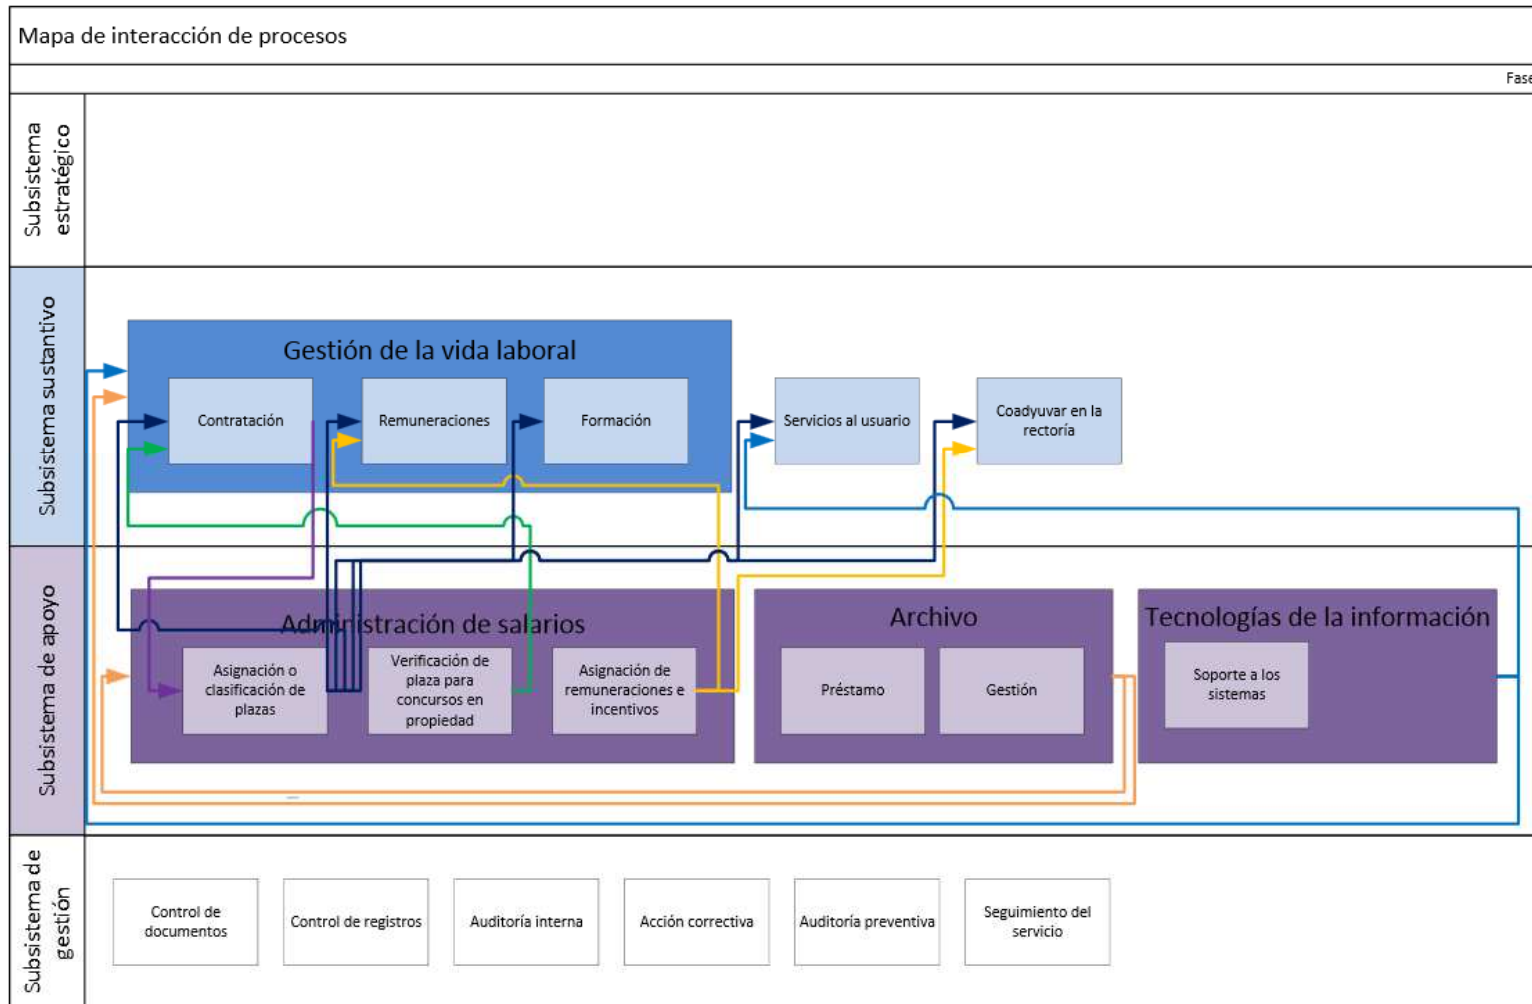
Mapa de interacción de procesos

Fase

Subsistema estratégico

Subsistema sustantivo

Gestión de la vida laboral

Contratación

Remuneraciones

Formación

Servicios al usuario

Coadyuvar en la rectoría

Subsistema de apoyo

Administración de salarios

Asignación o clasificación de plazas

Verificación de plaza para concursos en propiedad

Asignación de remuneraciones e incentivos

Archivo

Préstamo

Gestión

Tecnologías de la información

Soporte a los sistemas

Subsistema de gestión

Control de documentos

Control de registros

Auditoría interna

Acción correctiva

Auditoría preventiva

Seguimiento del servicio